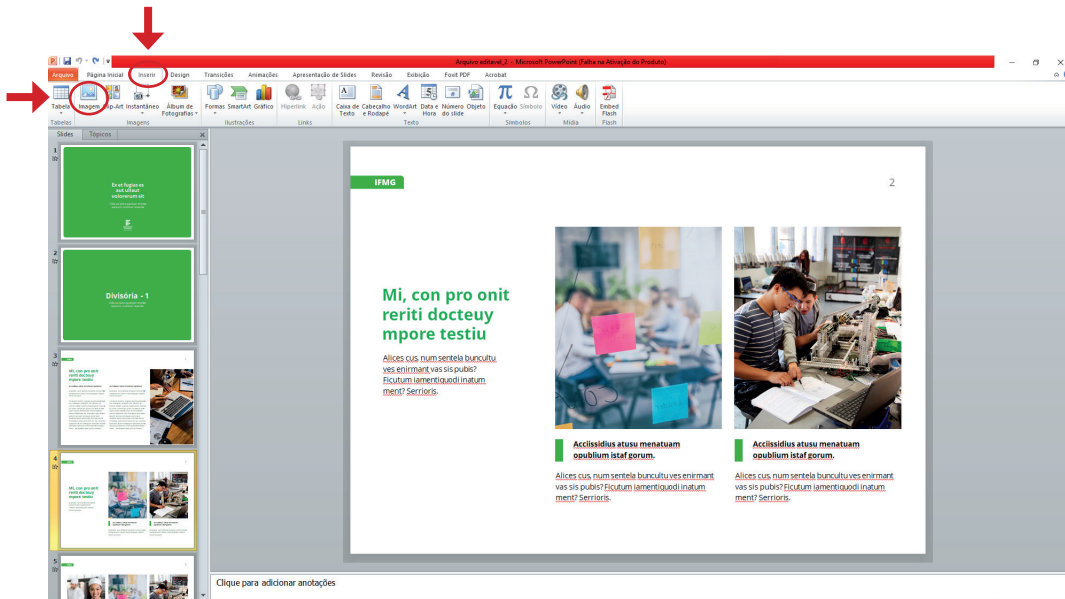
Arquivo editavel_2 - Microsoft PowerPoint (Falha na Ativação do Produto)

Arquivo Página Inicial Inserir Design Transições Animações Apresentação de Slides Revisão Exibição Foxit PDF Acrobat

Tabela Imagem Clip-Art Instantâneo Álbum de Fotografias Formas SmartArt Gráfico Hiperlink Ação Caixa de Texto Cabeçalho e Rodapé WordArt Data e Hora Número do slide Objeto Equação Símbolo Vídeo Áudio Embed Flash

Tabelas Imagens Ilustrações Links Texto Símbolos Mídia Flash

Slides Tópicos

1

Ex et fugias es aut ullaut volorerum sit

2

Divisória - 1

3

Mi, con pro onit reriti docteuy mpore testiu

4

Mi, con pro onit reriti docteuy mpore testiu

5

IFMG

2

Mi, con pro onit reriti docteuy mpore testiu

Alices cus, num sentela buncultu ves enirmant vas sis pubis? Ficutum iamentiquodi inatum ment? Serrioris.

Acciissidius atusu menatuam opublium istaf gorum.

Alices cus, num sentela buncultu ves enirmant vas sis pubis? Ficutum iamentiquodi inatum ment? Serrioris.

Acciissidius atusu menatuam opublium istaf gorum.

Alices cus, num sentela buncultu ves enirmant vas sis pubis? Ficutum iamentiquodi inatum ment? Serrioris.

Clique para adicionar anotações